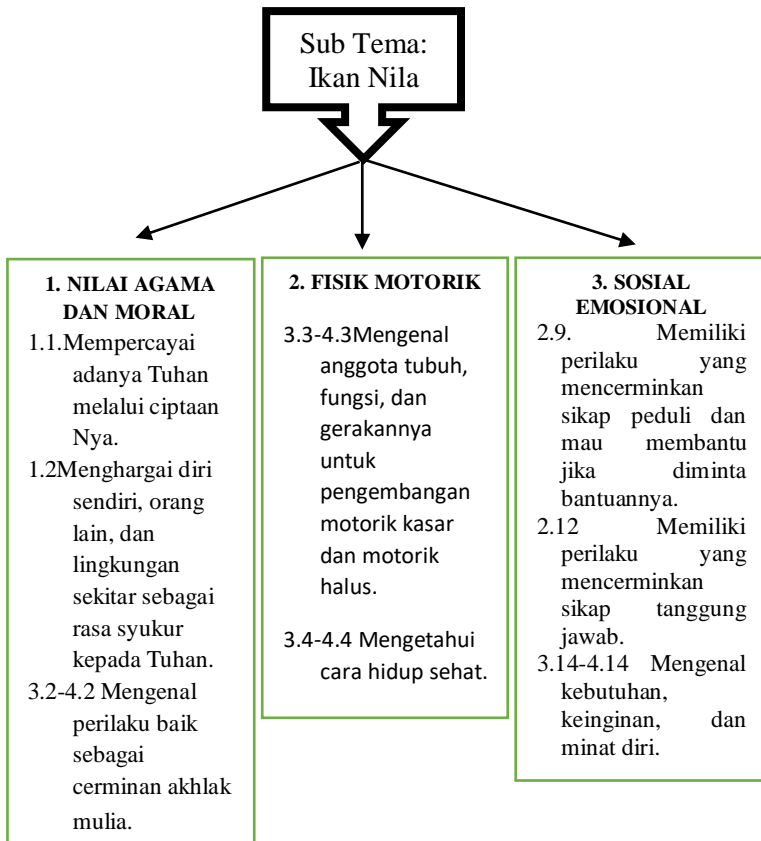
Sub Tema:
Ikan Nila

1. NILAI AGAMA DAN MORAL

1.1.Mempercayai adanya Tuhan melalui ciptaan Nya.

1.2Menghargai diri sendiri, orang lain, dan lingkungan sekitar sebagai rasa syukur kepada Tuhan.

3.2-4.2 Mengenal perilaku baik sebagai cerminan akhlak mulia.

2. FISIK MOTORIK

3.3-4.3Mengenal anggota tubuh, fungsi, dan gerakannya untuk pengembangan motorik kasar dan motorik halus.

3.4-4.4 Mengetahui cara hidup sehat.

3. SOSIAL EMOSIONAL

2.9. Memiliki perilaku yang mencerminkan sikap peduli dan mau membantu jika diminta bantuannya.

2.12 Memiliki perilaku yang mencerminkan sikap tanggung jawab.

3.14-4.14 Mengenal kebutuhan, keinginan, dan minat diri.